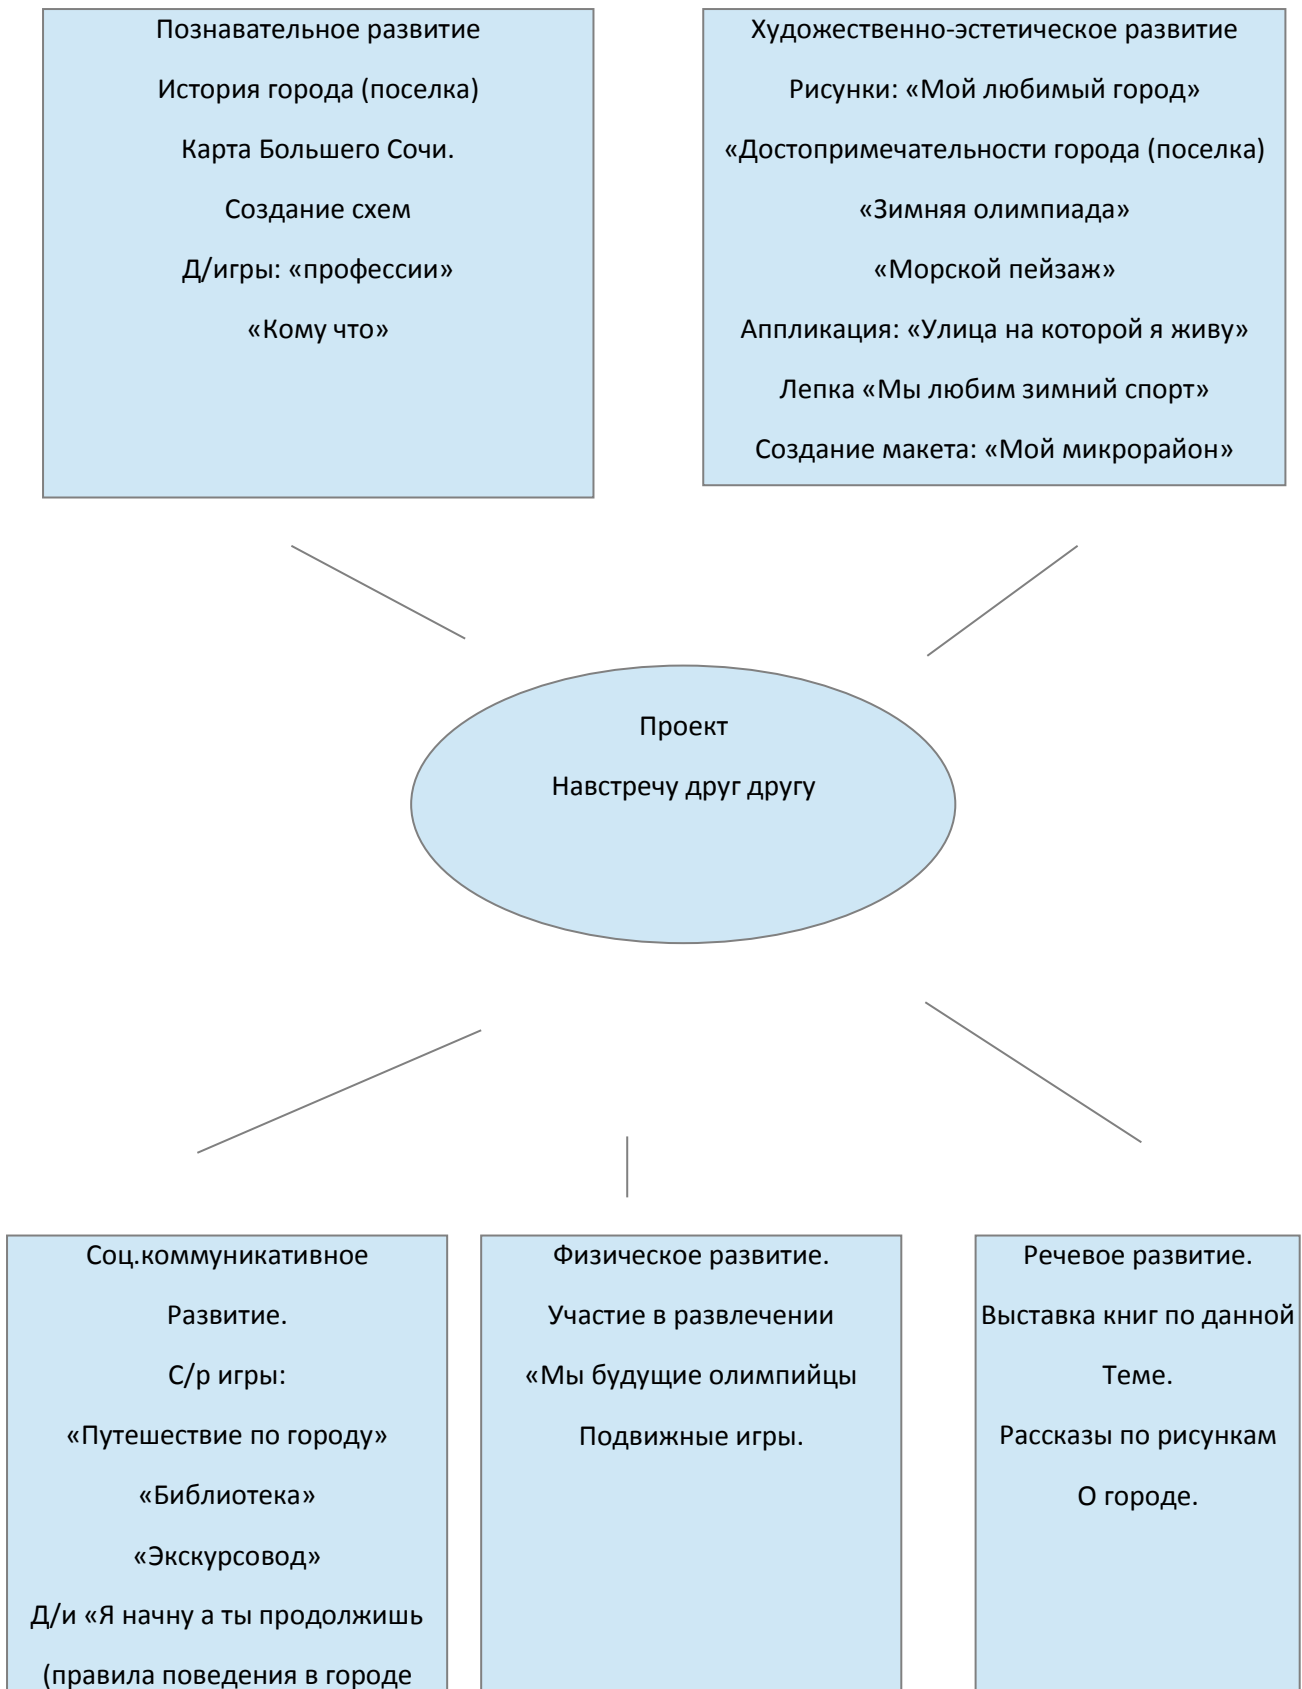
Познавательное развитие

История города (поселка)

Карта Большего Сочи.

Создание схем

Д/игры: «профессии»

«Кому что»

Художественно-эстетическое развитие

Рисунки: «Мой любимый город»

«Достопримечательности города (поселка)

«Зимняя олимпиада»

«Морской пейзаж»

Аппликация: «Улица на которой я живу»

Лепка «Мы любим зимний спорт»

Создание макета: «Мой микрорайон»

Проект

Навстречу друг другу

Соц.коммуникативное

Развитие.

С/р игры:

«Путешествие по городу»

«Библиотека»

«Экскурсовод»

Д/и «Я начну а ты продолжишь

(правила поведения в городе

Физическое развитие.

Участие в развлечении

«Мы будущие олимпийцы

Подвижные игры.

Речевое развитие.

Выставка книг по данной

Теме.

Рассказы по рисункам

О городе.